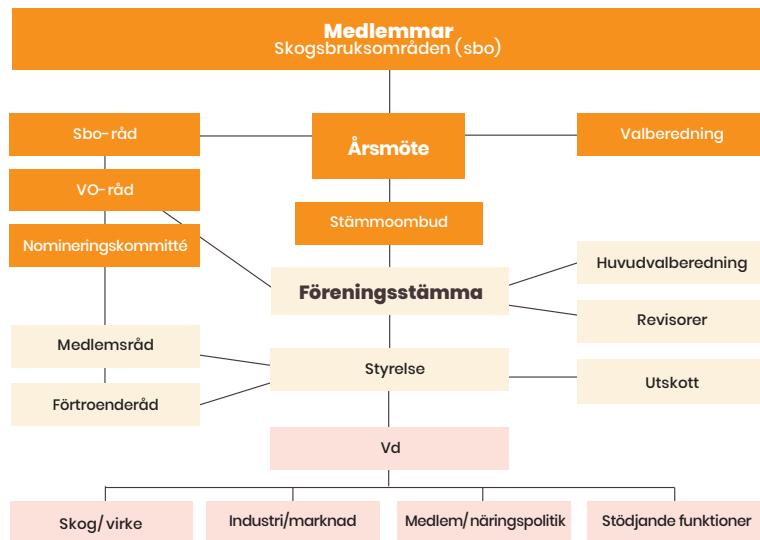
Medlemmar
Skogsbruksområden (sbo)

Sbo- råd

Årsmöte

Valberedning

VO- råd

Stämmoombud

Nomineringskommitté

Huvudvalberedning

Föreningsstämma

Revisorer

Medlemsråd

Styrelse

Utskott

Förtroenderåd

Vd

Skog/ virke

Industri/marknad

Medlem/ näringspolitik

Stödjande funktioner